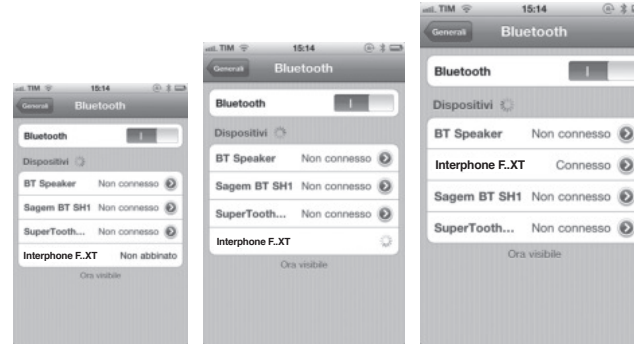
TIM 15:14

Generali Bluetooth

Bluetooth I

Dispositivi

BT Speaker Non connesso

Sagem BT SH1 Non connesso

SuperTooth... Non connesso

Interphone F..XT Non abbinato

Ora visibile

TIM 15:14

Generali Bluetooth

Bluetooth I

Dispositivi

BT Speaker Non connesso

Sagem BT SH1 Non connesso

SuperTooth... Non connesso

Interphone F..XT

Ora visibile

TIM 15:14

Generali Bluetooth

Bluetooth I

Dispositivi

BT Speaker Non connesso

Interphone F..XT Connesso

Sagem BT SH1 Non connesso

SuperTooth... Non connesso

Ora visibile